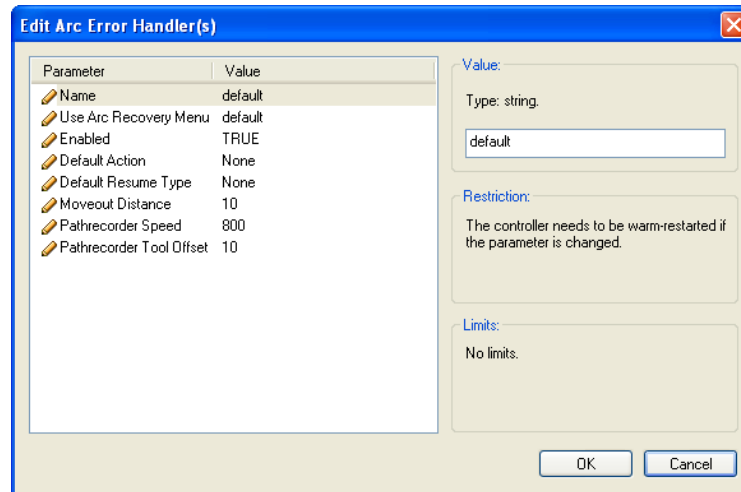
Edit Arc Error Handler(s)

| Parameter | Value |
|---|---|
| Name | default |
| Use Arc Recovery Menu | default |
| Enabled | TRUE |
| Default Action | None |
| Default Resume Type | None |
| Moveout Distance | 10 |
| Pathrecorder Speed | 800 |
| Pathrecorder Tool Offset | 10 |

Value:
Type: string.
default

Restriction:
The controller needs to be warm-restarted if the parameter is changed.

Limits:
No limits.

OK
Cancel